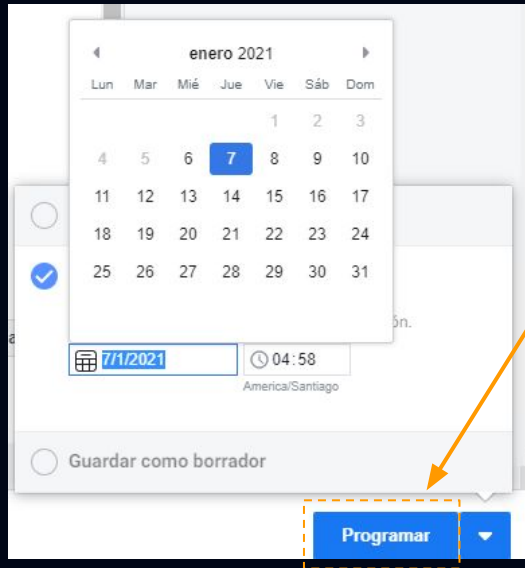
enero 2021

| Lun | Mar | Mié | Jue | Vie | Sáb | Dom |
|---|---|---|---|---|---|---|
| | | | | 1 | 2 | 3 |
| 4 | 5 | 6 | 7 | 8 | 9 | 10 |
| 11 | 12 | 13 | 14 | 15 | 16 | 17 |
| 18 | 19 | 20 | 21 | 22 | 23 | 24 |
| 25 | 26 | 27 | 28 | 29 | 30 | 31 |

ón.

7/1/2021

04:58

America/Santiago

Guardar como borrador

Programar